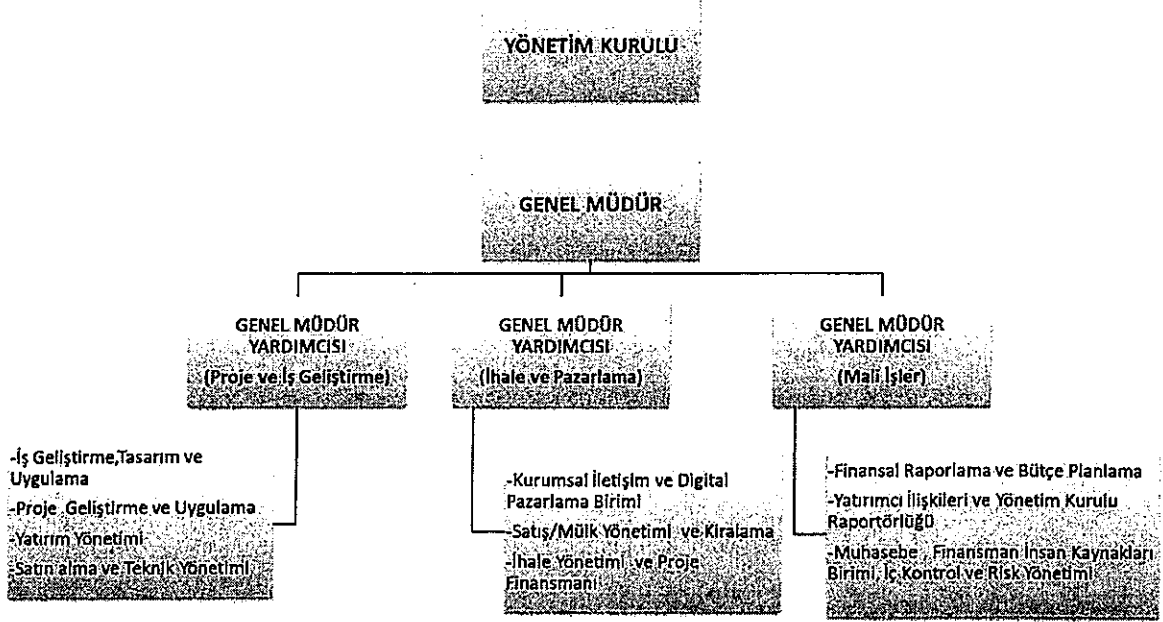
YÖNETİM KURULU

GENEL MÜDÜR

GENEL MÜDÜR YARDIMCISI (Proje ve İş Geliştirme)

GENEL MÜDÜR YARDIMCISI (İhale ve Pazarlama)

GENEL MÜDÜR YARDIMCISI (Mali İşler)

-İş Geliştirme,Tasarım ve Uygulama
-Proje Geliştirme ve Uygulama
-Yatırım Yönetimi
-Satın alma ve Teknik Yönetimi

-Kurumsal İletişim ve Digital Pazarlama Birimi
-Satış/Mülk Yönetimi ve Kiralama
-İhale Yönetimi ve Proje Finansmanı

-Finansal Raporlama ve Bütçe Planlama
-Yatırımcı İlişkileri ve Yönetim Kurulu Raportörlüğü
-Muhasebe , Finansman İnsan Kaynakları Birimi, İç Kontrol ve Risk Yönetimi